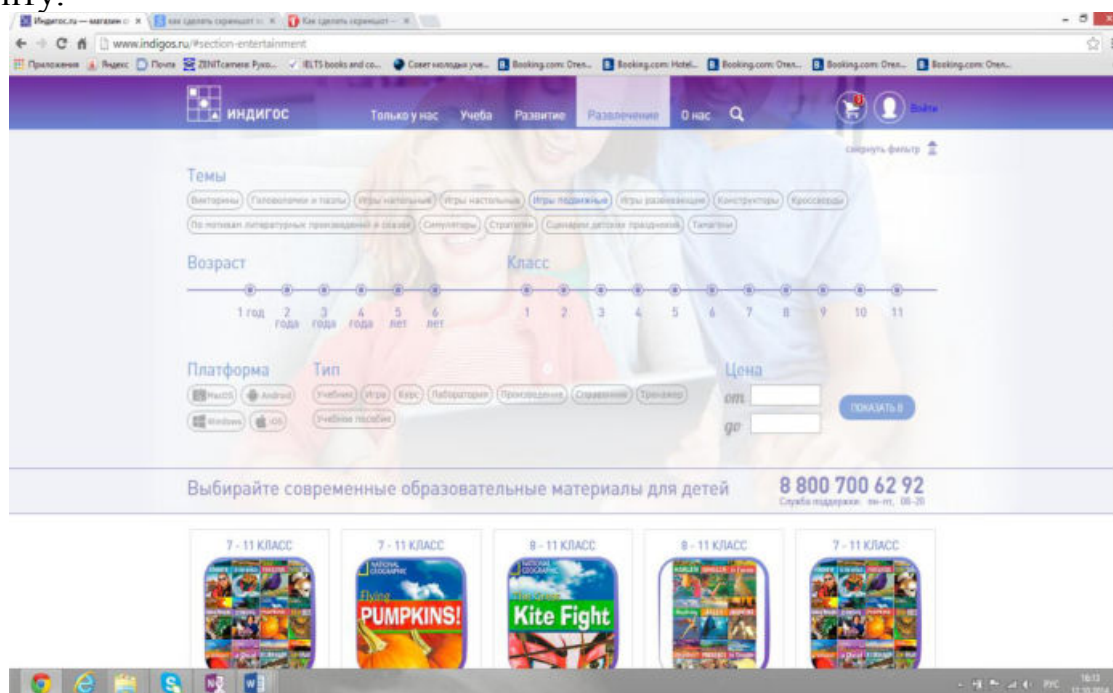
игу.

Индигос.ru — магазин о... × | как сделать скриншот... × | Как сделать скриншот... ×

www.indigos.ru/#section-entertainment

Приложения | Яндекс | Почта | ZENITcamera: Руко... | IELTS books and co... | Совет молодых уче... | Booking.com: Отел... | Booking.com: Hotel... | Booking.com: Отел... | Booking.com: Отел... | Booking.com: Отел...

ИНДИГОС | Только у нас | Учеба | Развитие | Развлечение | О нас | Войти

свернуть фильтр

Темы

Викторины | Головоломки и пазлы | Игры напольные | Игры настольные | Игры подвижные | Игры развивающие | Конструкторы | Кроссворды | По мотивам литературных произведений и сказок | Симуляторы | Стратегии | Сценарии детских праздников | Танграмы

Возраст

1 год | 2 года | 3 года | 4 года | 5 лет | 6 лет

Класс

1 | 2 | 3 | 4 | 5 | 6 | 7 | 8 | 9 | 10 | 11

Платформа

MacOS | Android | Windows | iOS

Тип

Учебник | Игра | Курс | Лаборатория | Произведение | Справочник | Тренажер | Учебное пособие

Цена

от

до

ПОКАЗАТЬ 8

Выбирайте современные образовательные материалы для детей

8 800 700 62 92
Служба поддержки: пн-пт, 08-20

7 - 11 КЛАСС | 7 - 11 КЛАСС | 8 - 11 КЛАСС | 8 - 11 КЛАСС | 7 - 11 КЛАСС

NATIONAL GEOGRAPHIC Flying PUMPKINS!

NATIONAL GEOGRAPHIC Kite Fight

РУС 16:13